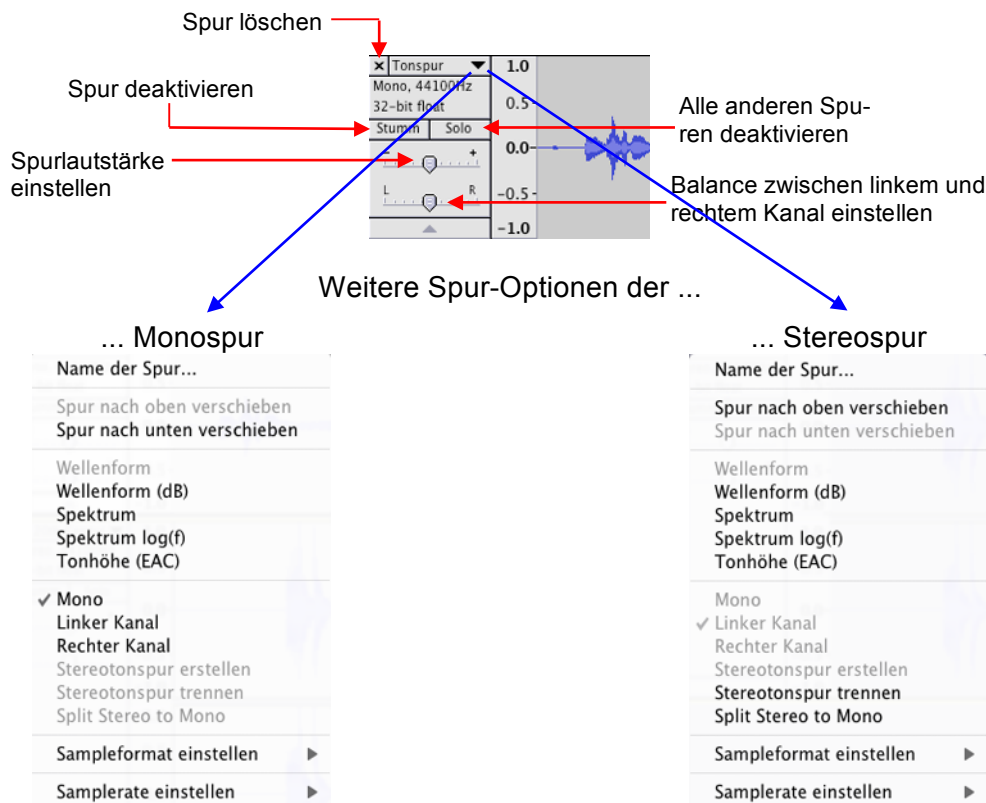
Spur löschen

× Tonspur ▼
Mono, 44100Hz
32-bit float
Stumm Solo
L R
1.0
0.5
0.0
-0.5
-1.0

Spur deaktivieren

Spurlautstärke einstellen

Alle anderen Spuren deaktivieren

Balance zwischen linkem und rechtem Kanal einstellen

Weitere Spur-Optionen der ...

... Monospur

Name der Spur...
Spur nach oben verschieben
Spur nach unten verschieben
Wellenform
Wellenform (dB)
Spektrum
Spektrum log(f)
Tonhöhe (EAC)
✓ Mono
Linker Kanal
Rechter Kanal
Stereotonspur erstellen
Stereotonspur trennen
Split Stereo to Mono
Sampleformat einstellen ▶
Samplerate einstellen ▶

... Stereospur

Name der Spur...
Spur nach oben verschieben
Spur nach unten verschieben
Wellenform
Wellenform (dB)
Spektrum
Spektrum log(f)
Tonhöhe (EAC)
Mono
✓ Linker Kanal
Rechter Kanal
Stereotonspur erstellen
Stereotonspur trennen
Split Stereo to Mono
Sampleformat einstellen ▶
Samplerate einstellen ▶